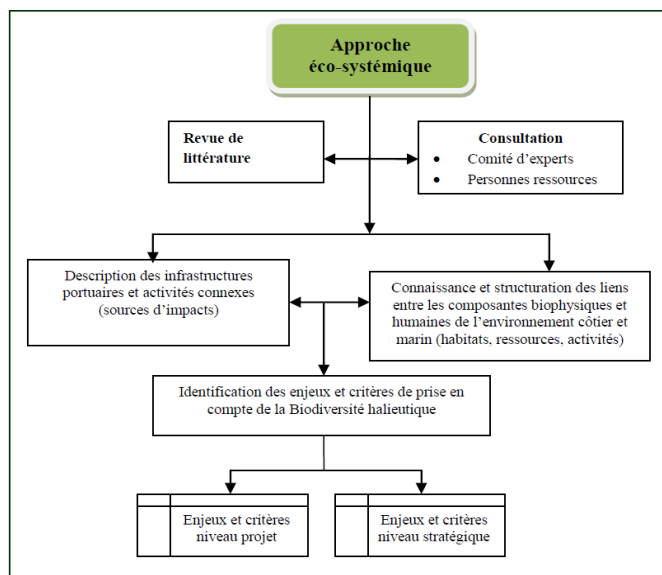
Approche éco-systémique

Revue de littérature

Consultation
• Comité d'experts
• Personnes ressources

Description des infrastructures portuaires et activités connexes (sources d'impacts)

Connaissance et structuration des liens entre les composantes biophysiques et humaines de l'environnement côtier et marin (habitats, ressources, activités)

Identification des enjeux et critères de prise en compte de la Biodiversité halieutique

Enjeux et critères niveau projet

Enjeux et critères niveau stratégique